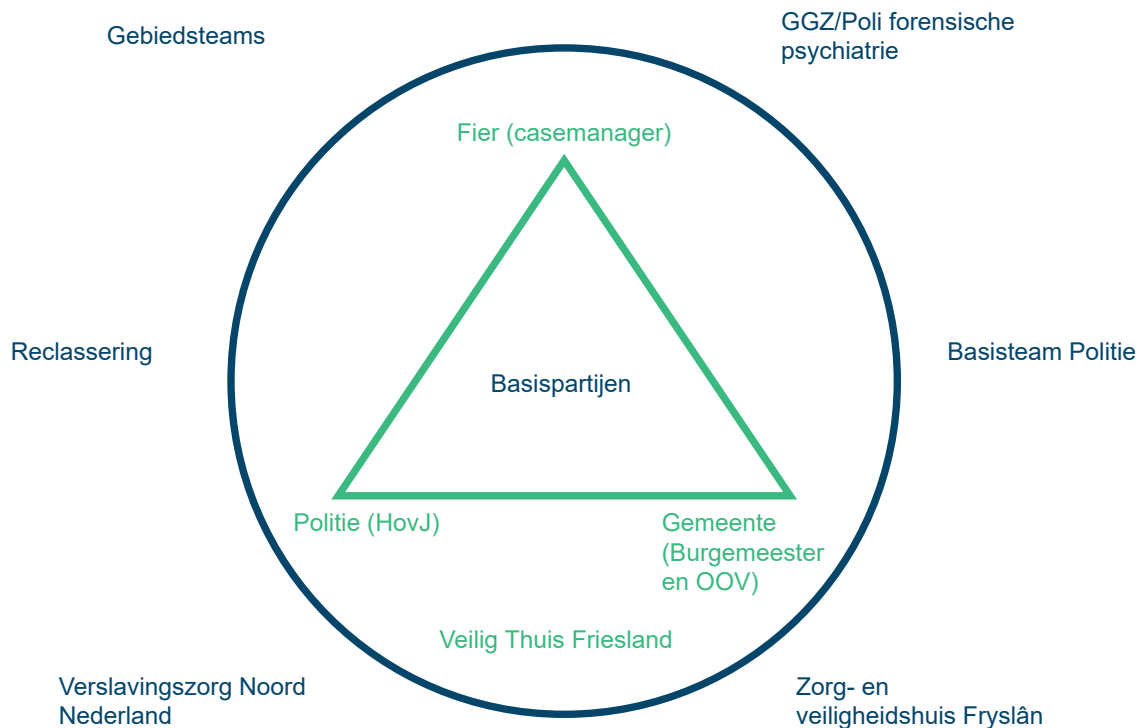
Gebiedsteams

GGZ/Poli forensische psychiatrie

Fier (casemanager)

Reclassering

Basisteam Politie

Basispartijen

Politie (HovJ)

Gemeente (Burgemeester en OOV)

Veilig Thuis Friesland

Verslavingszorg Noord Nederland

Zorg- en veiligheidshuis Fryslân